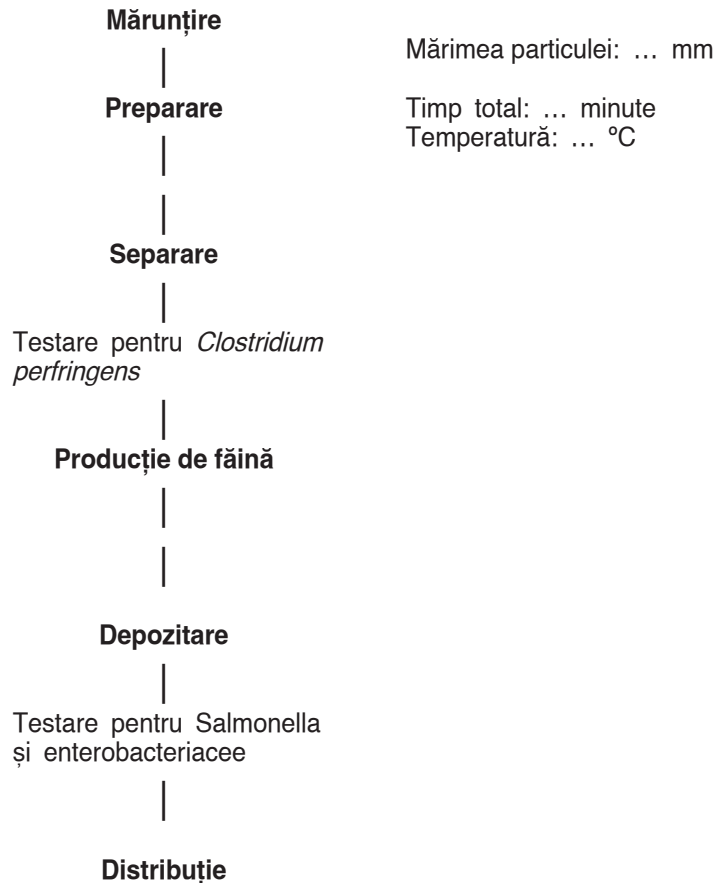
**Mărunțire**

Mărimea particulei: … mm

**Preparare**

Timp total: … minute
Temperatură: … °C

**Separare**

Testare pentru *Clostridium perfringens*

**Producție de făină**

**Depozitare**

Testare pentru Salmonella și enterobacteriacee

**Distribuție**